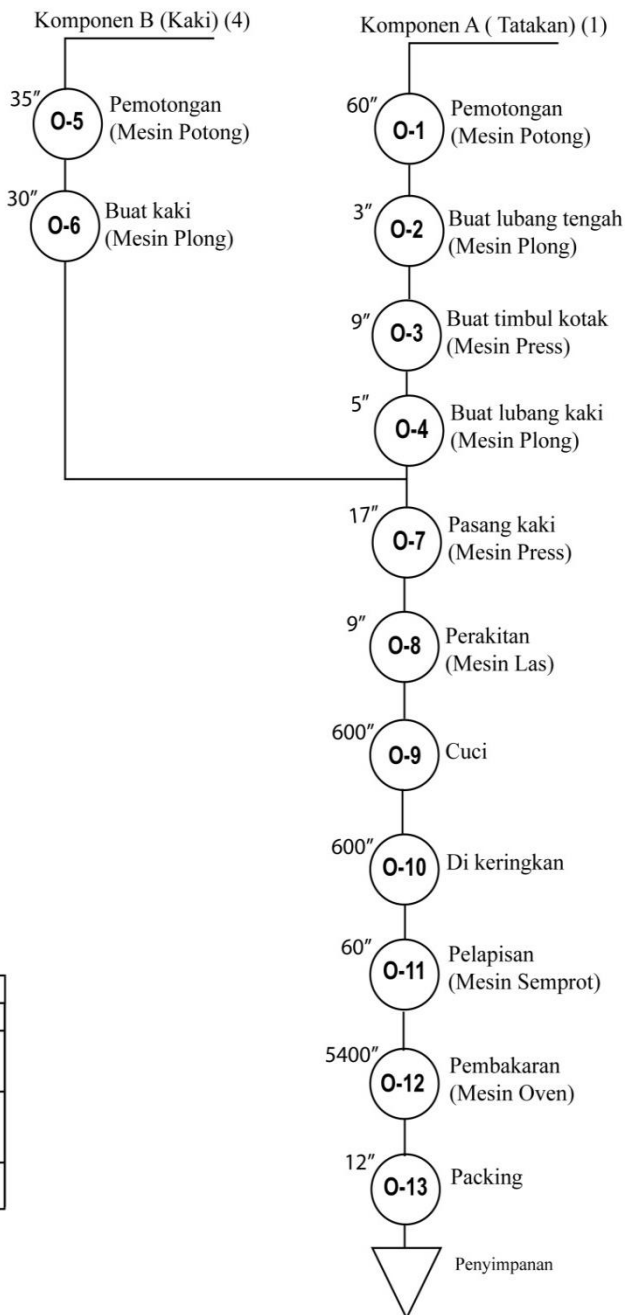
Komponen B (Kaki) (4)

Komponen A ( Tatakan) (1)

35″ O-5 Pemotongan (Mesin Potong)

30″ O-6 Buat kaki (Mesin Plong)

60″ O-1 Pemotongan (Mesin Potong)

3″ O-2 Buat lubang tengah (Mesin Plong)

9″ O-3 Buat timbul kotak (Mesin Press)

5″ O-4 Buat lubang kaki (Mesin Plong)

17″ O-7 Pasang kaki (Mesin Press)

9″ O-8 Perakitan (Mesin Las)

600″ O-9 Cuci

600″ O-10 Di keringkan

60″ O-11 Pelapisan (Mesin Semprot)

5400″ O-12 Pembakaran (Mesin Oven)

12″ O-13 Packing

Penyimpanan